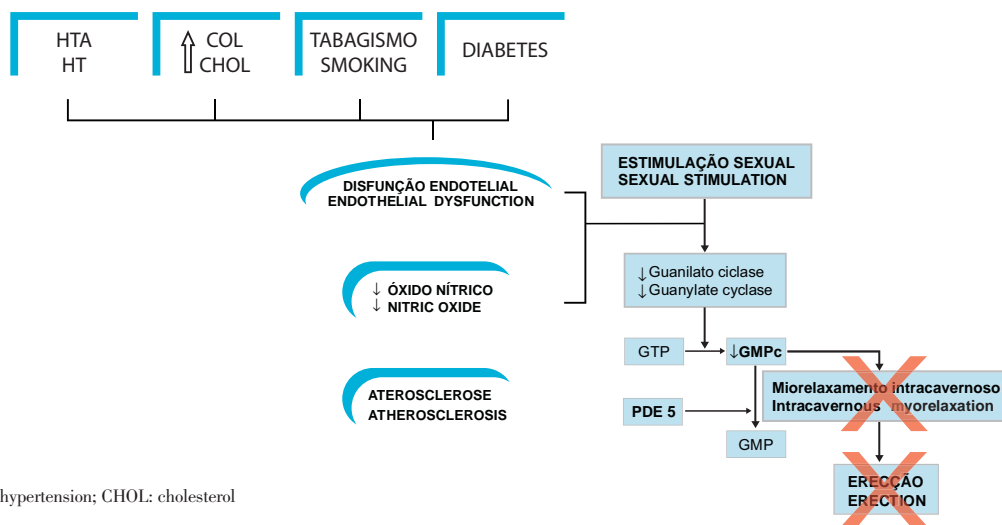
HTA
HT

⇧ COL
CHOL

TABAGISMO
SMOKING

DIABETES

DISFUNÇÃO ENDOTELIAL
ENDOTHELIAL DYSFUNCTION

↓ ÓXIDO NÍTRICO
↓ NITRIC OXIDE

ATEROSCLEROSE
ATHEROSCLEROSIS

ESTIMULAÇÃO SEXUAL
SEXUAL STIMULATION

↓ Guanilato ciclase
↓ Guanylate cyclase

GTP

↓GMPc

PDE 5

GMP

Miorelaxamento intracavernoso
Intracavernous myorelaxation

ERECÇÃO
ERECTION

hypertension; CHOL: cholesterol